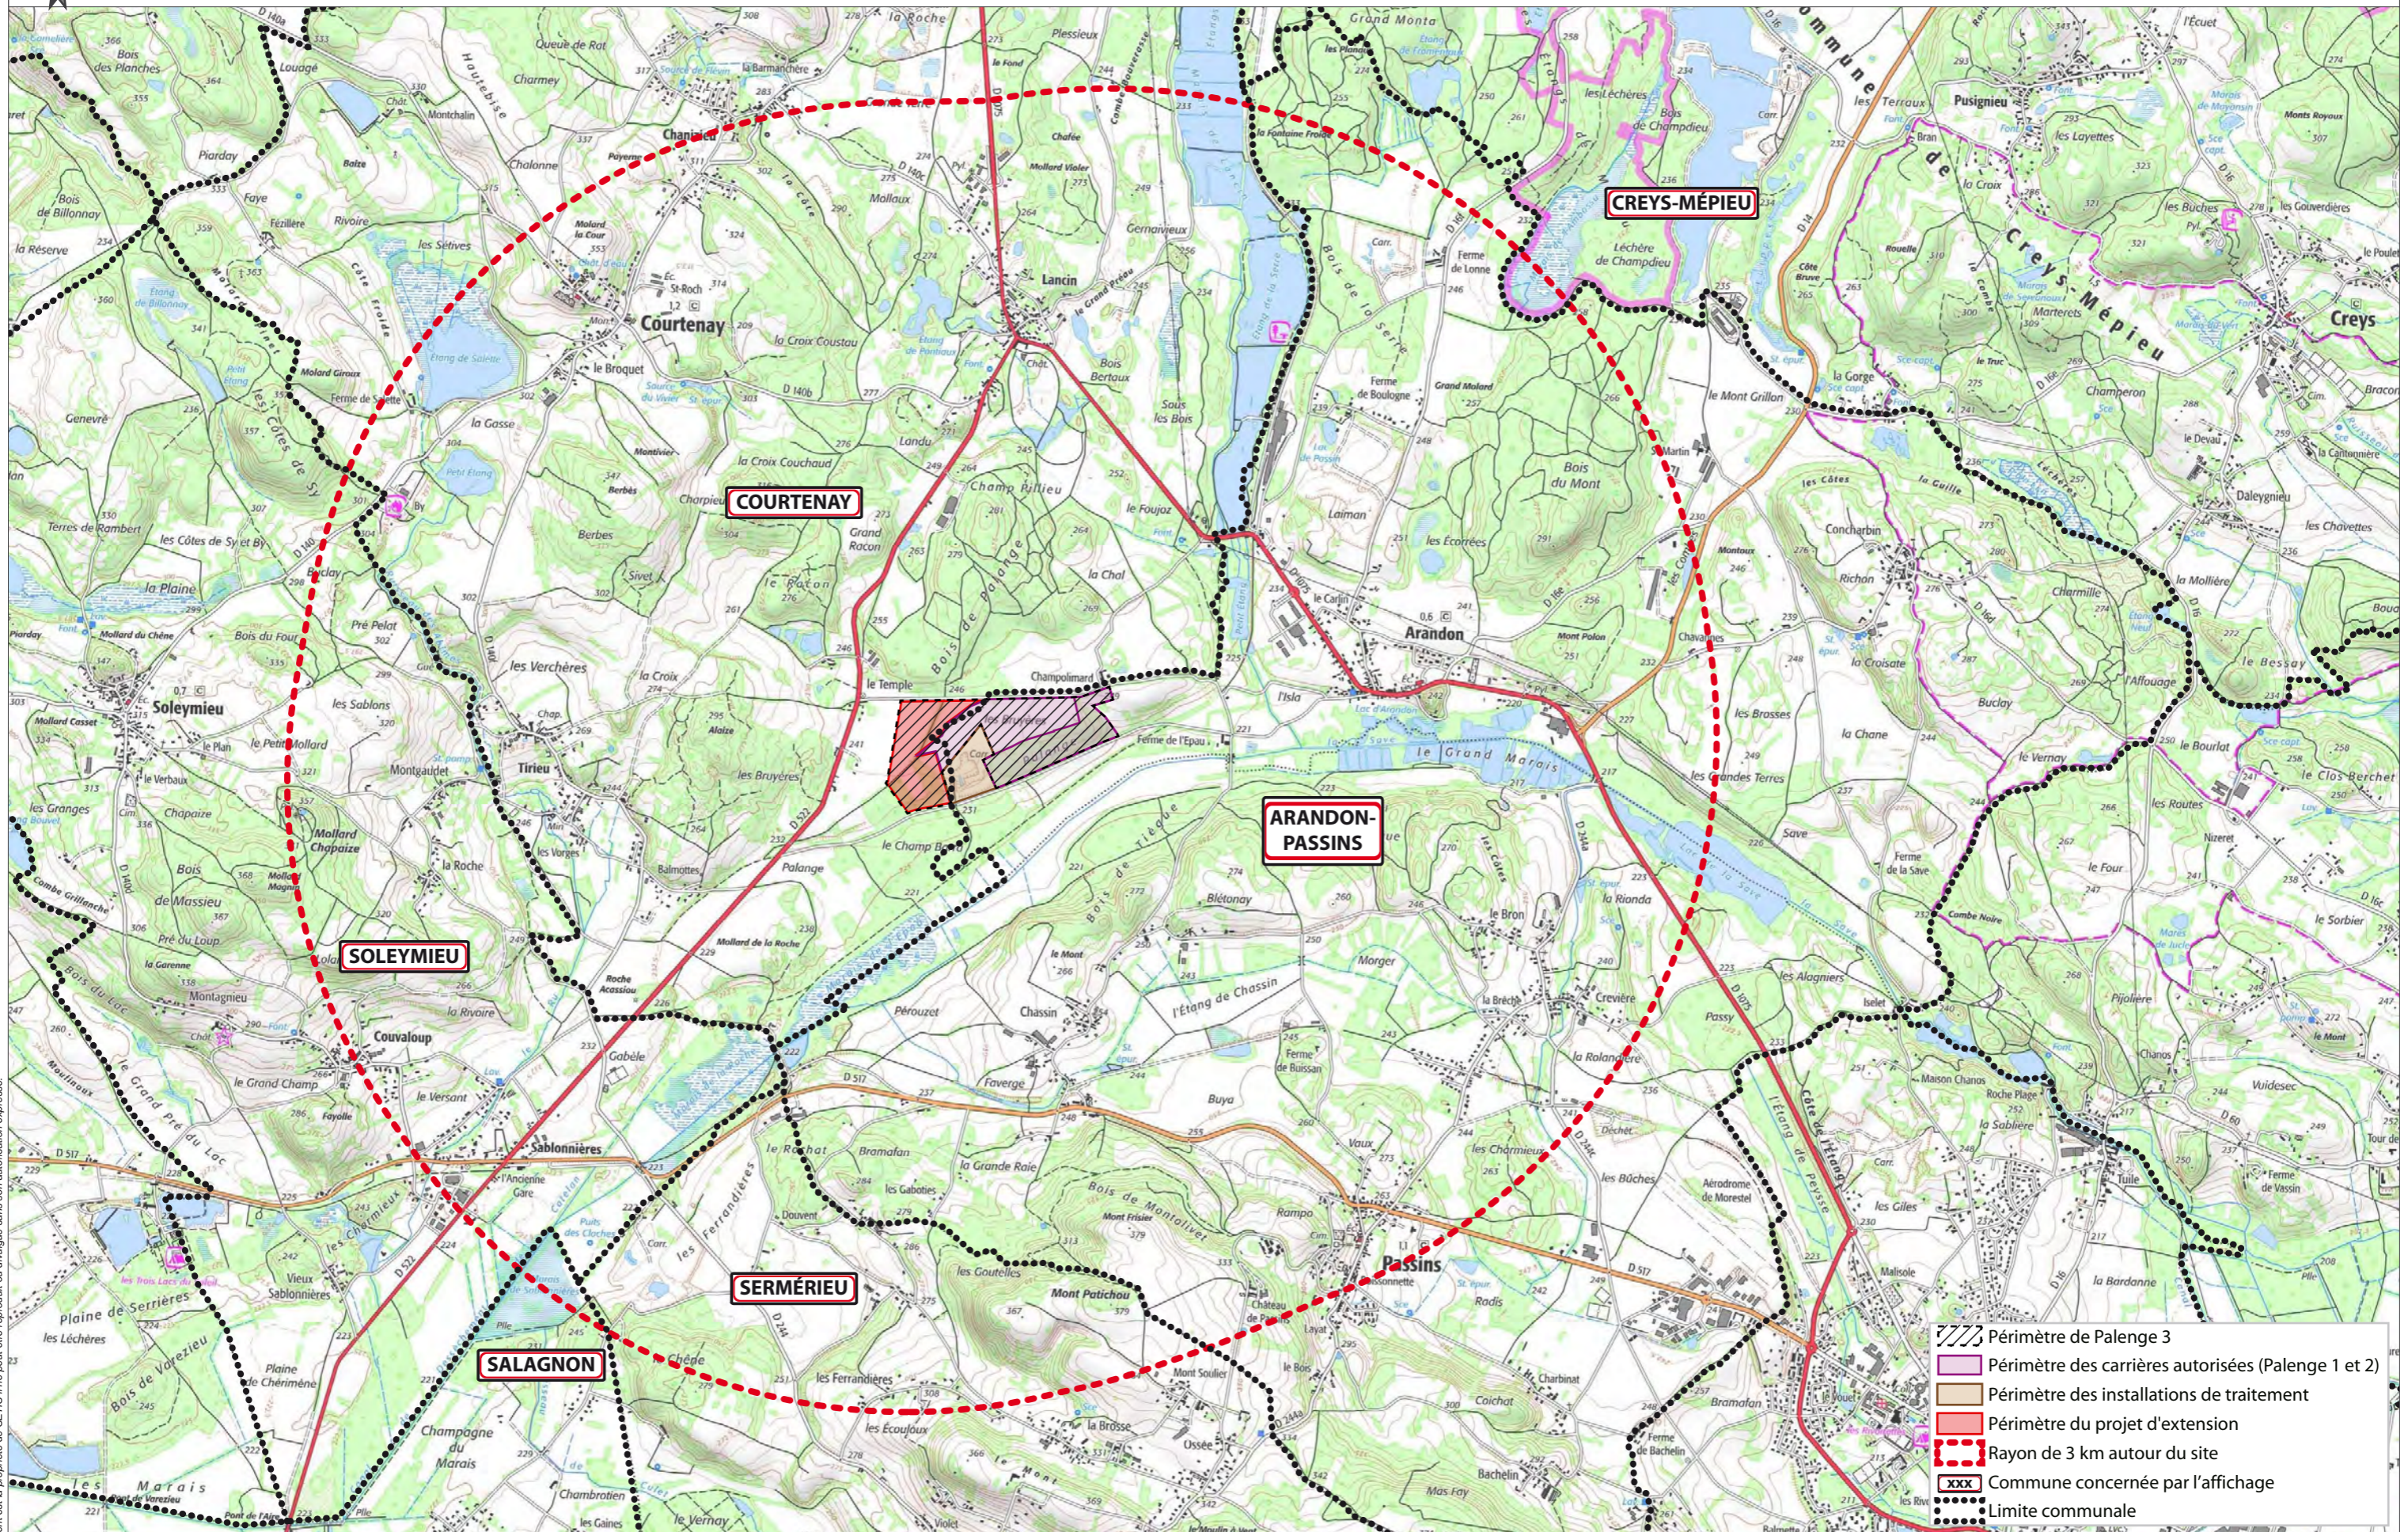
CREYS-MÉPIEU

COURTENAY

ARANDON-PASSINS

SOLEYMIEU

SERMÉRIEU

SALAGNON

Courtenay
Lancin
Arandon
Soleymieu
Tirieu
Passins
Creys
Pusignieu
Chamagnieu
Sablonnières
Couvaloup
le Grand Marais
Bois de Montalivet
Commune de Creys-Mépieu
Dalleygnieu
Concharbin
Champolimand
le Temple
Palange
le Champ Bernard

Périmètre de Palenge 3
Périmètre des carrières autorisées (Palenge 1 et 2)
Périmètre des installations de traitement
Périmètre du projet d'extension
Rayon de 3 km autour du site
XXX Commune concernée par l'affichage
Limite communale